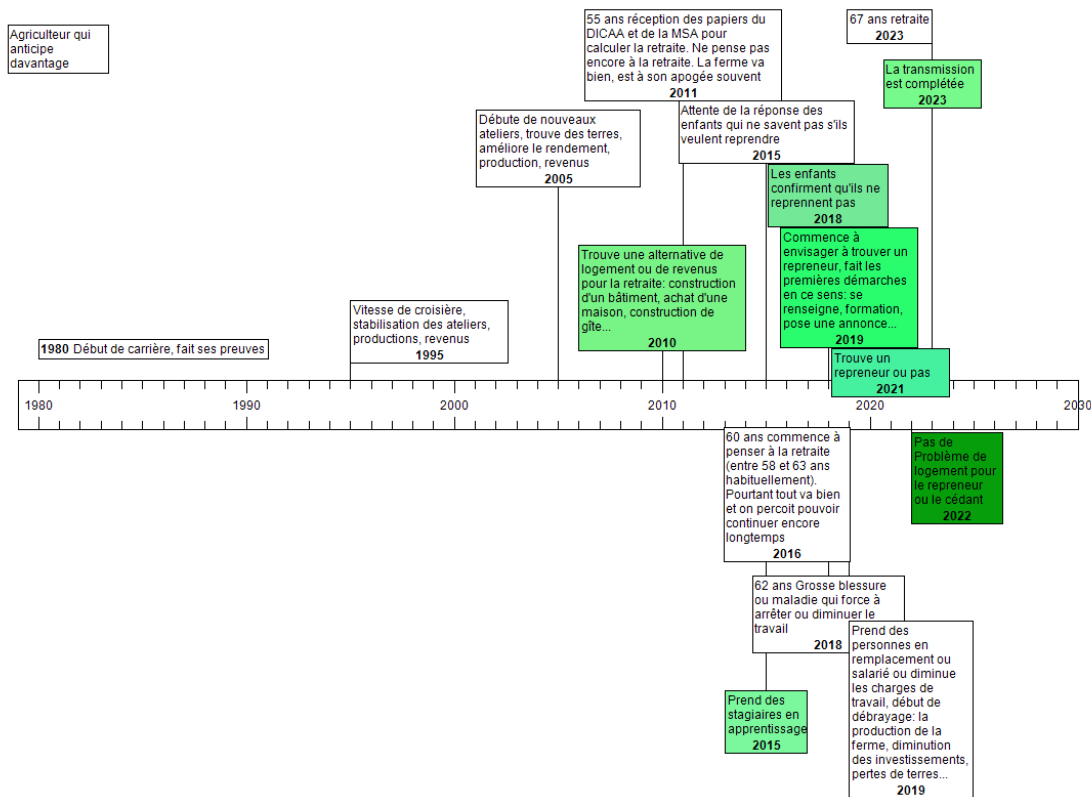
Agriculteur qui anticipe davantage

55 ans réception des papiers du DICAA et de la MSA pour calculer la retraite. Ne pense pas encore à la retraite. La ferme va bien, est à son apogée souvent
2011

67 ans retraite
2023

La transmission est complétée
2023

Débute de nouveaux ateliers, trouve des terres, améliore le rendement, production, revenus
2005

Attente de la réponse des enfants qui ne savent pas s'ils veulent reprendre
2015

Les enfants confirment qu'ils ne reprennent pas
2018

Commence à envisager à trouver un repreneur, fait les premières démarches en ce sens: se renseigne, formation, pose une annonce...
2019

Trouve une alternative de logement ou de revenus pour la retraite: construction d'un bâtiment, achat d'une maison, construction de gîte...
2010

Vitesse de croisière, stabilisation des ateliers, productions, revenus
1995

1980 Début de carrière, fait ses preuves

Trouve un repreneur ou pas
2021

1980 1990 2000 2010 2020 2030

60 ans commence à penser à la retraite (entre 58 et 63 ans habituellement). Pourtant tout va bien et on percoit pouvoir continuer encore longtemps
2016

Pas de Problème de logement pour le repreneur ou le cédant
2022

62 ans Grosse blessure ou maladie qui force à arrêter ou diminuer le travail
2018

Prend des personnes en remplacement ou salarié ou diminue les charges de travail, début de débrayage: la production de la ferme, diminution des investissements, pertes de terres...
2019

Prend des stagiaires en apprentissage
2015